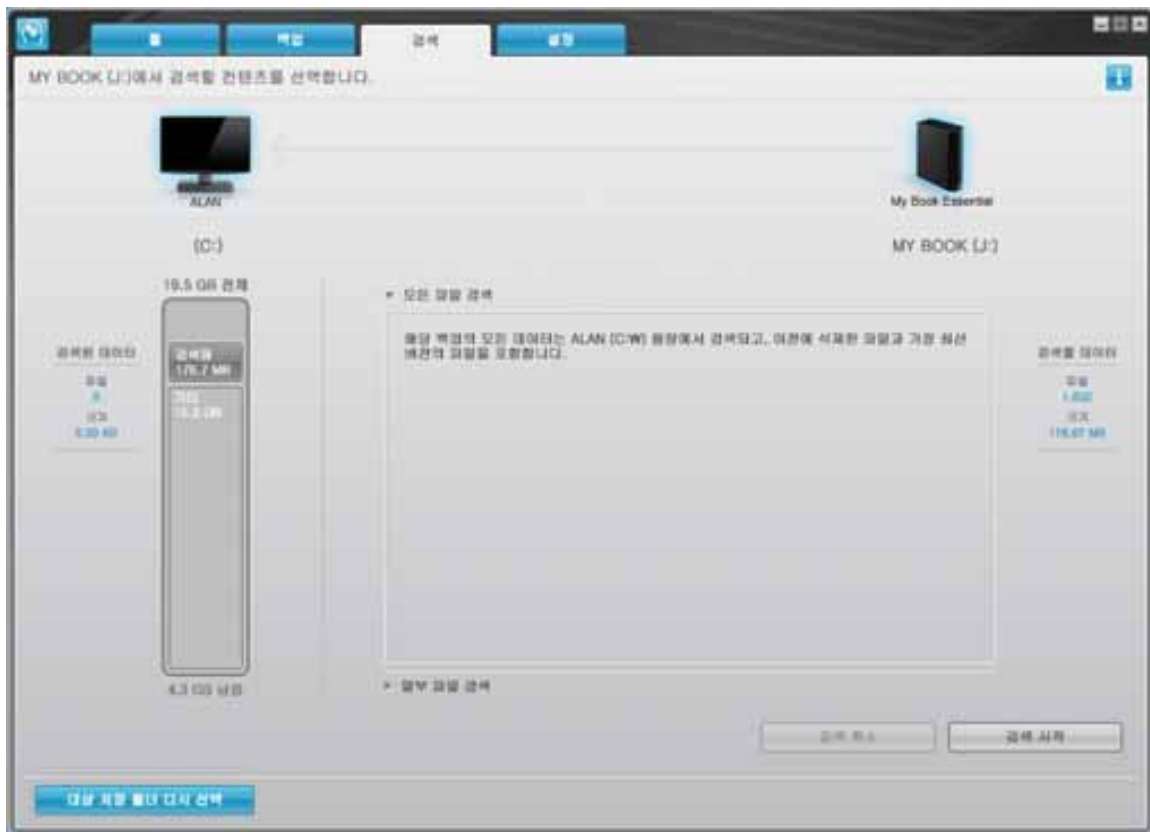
홈 백업 검색 설정

MY BOOK (J:)에서 검색할 컨텐츠를 선택합니다.

ALAN

My Book Essential

(C:)

MY BOOK (J:)

19.5 GB 전체

검색된 데이터
파일
0
크기
0.00 KB

검색용
179.7 MB
기타
15.2 GB

4.3 GB 남음

▾ 모든 파일 검색

해당 백업의 모든 데이터는 ALAN (C:\) 원장에서 검색되고, 이전에 삭제된 파일과 가장 최신 버전의 파일을 포함합니다.

▸ 일부 파일 검색

검색할 데이터
파일
1,602
크기
179.67 MB

검색 취소

검색 시작

대상 저장 폴더 다시 선택